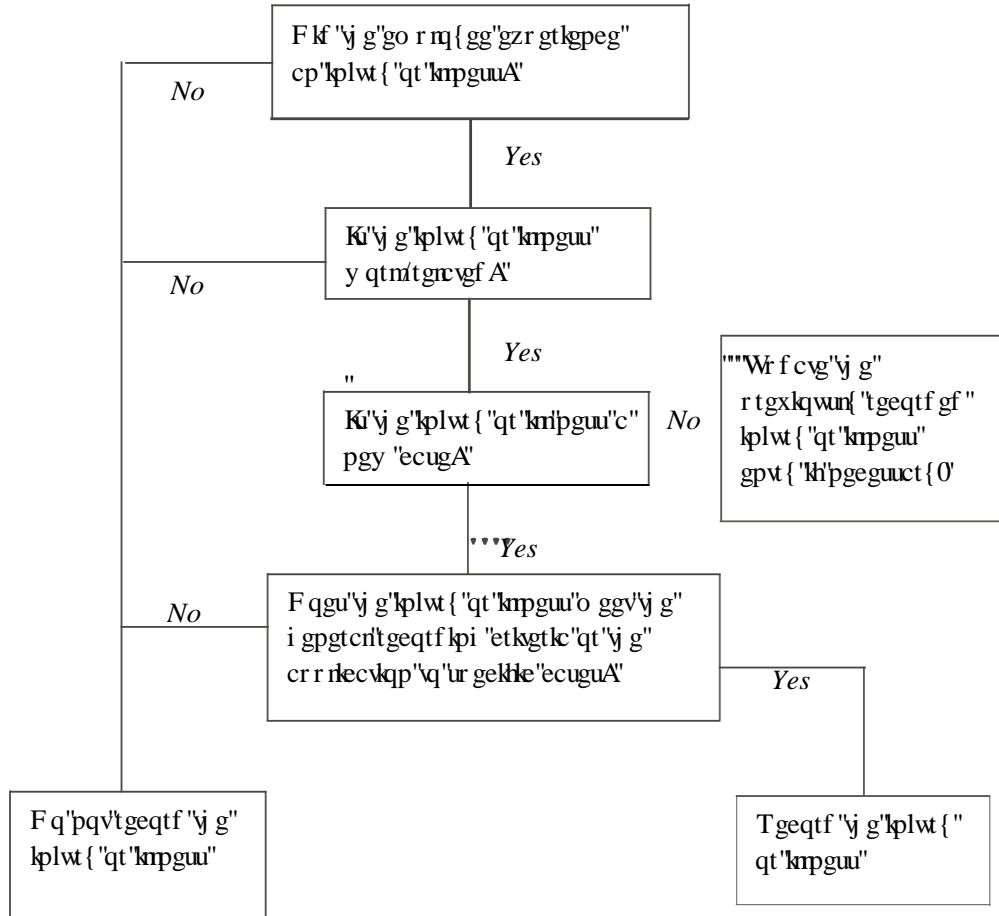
F kf "vj g"go r nq{ gg"gzr gtkgpeg" cp"kplwt { "qt"knpguuA"

No

Yes

Ku"vj g"kplwt { "qt"knpguu" y qtm/tgncvgf A"

No

Yes

"

Ku"vj g"kplwt { "qt"knl'pguu"c" pgy "ecugA"

No

""""Wr f cvg"vj g" r tgxkqwun{ "tgeqtf gf " kplwt { "qt"knpguu" gpvt { "kh"pgeguuct { 0"

"""Yes

No

F qgu"vj g"kplwt { "qt"knpguu"o ggv"vj g" i gpgtcn"tgeqtf kpi "etkvgtkc"qt"vj g" cr r nkecvkqp"vq"ur gekhke"ecuguA"

Yes

F q"pqv"tgeqtf "vj g" kplwt { "qt"knpguu"

Tgeqtf "vj g"kplwt { " qt"knpguu"